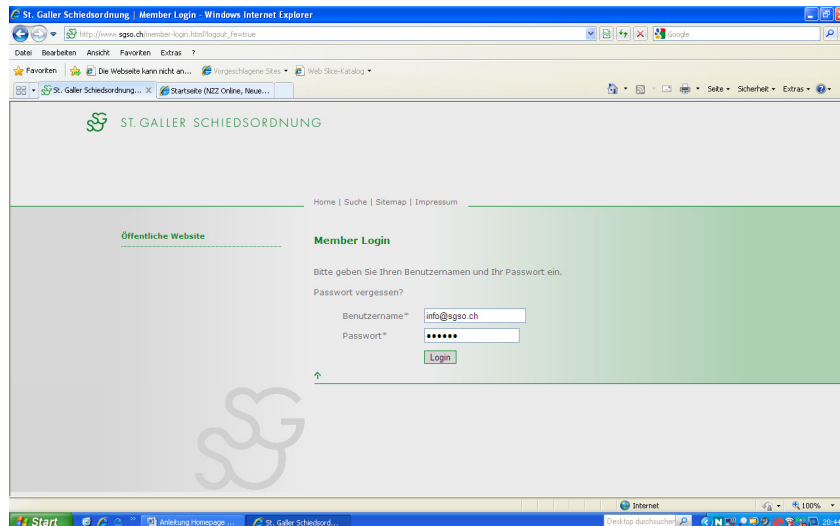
St. Galler Schiedsordnung | Member Login - Windows Internet Explorer

http://www.sgso.ch/member-login.html?logout_fe=true

Google

Datei Bearbeiten Ansicht Favoriten Extras ?

Favoriten | Die Webseite kann nicht an... | Vorgeschlagene Sites | Web Slice-Katalog

St. Galler Schiedsordnung... | Startseite (NZZ Online, Neue...

Seite | Sicherheit | Extras

ST. GALLER SCHIEDSORDNUNG

Home | Suche | Sitemap | Impressum

Öffentliche Website

Member Login

Bitte geben Sie Ihren Benutzernamen und Ihr Passwort ein.

Passwort vergessen?

Benutzername* info@sgso.ch

Passwort* ••••••

Login

Internet

100%

Start | Anleitung Homepage ... | St. Galler Schiedsord...

Desktop durchsuchen